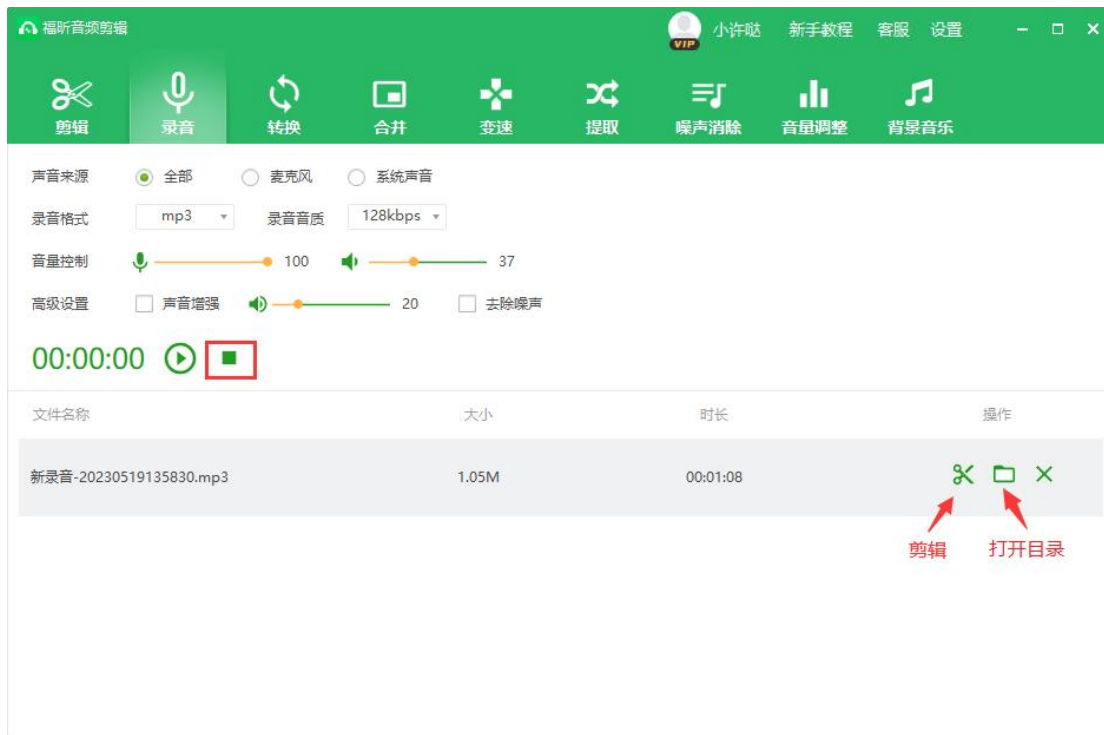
福昕音频剪辑

VIP 小许哒 新手教程 客服 设置

剪辑 录音 转换 合并 变速 提取 噪声消除 音量调整 背景音乐

声音来源 全部 麦克风 系统声音

录音格式 mp3 录音音质 128kbps

音量控制 100 37

高级设置 声音增强 20 去除噪声

00:00:00

| 文件名称 | 大小 | 时长 | 操作 |
|---|---|---|---|
| 新录音-20230519135830.mp3 | 1.05M | 00:01:08 | |

剪辑 打开目录